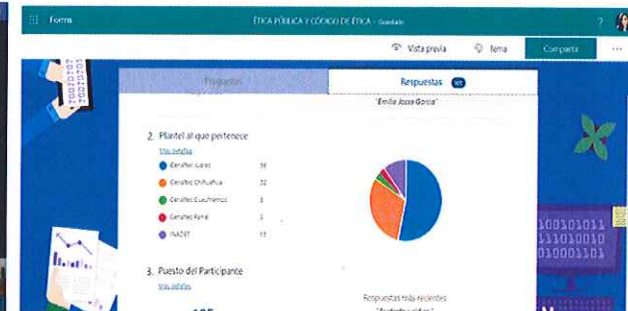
Forms

ÉTICA PÚBLICA Y CÓDIGO DE ÉTICA - Guardado

?

Vista previa

Tema

Compartir

...

Preguntas

Respuestas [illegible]

"Emilia Josse Garcia"

2. Plantel al que pertenece

Más detalles

| | |
|---|---|
| Cenaltec Juárez | 36 |
| Cenaltec Chihuahua | 32 |
| Cenaltec Cuauhtémoc | 3 |
| Cenaltec Parral | 3 |
| INADET | 11 |

3. Puesto del Participante

Más detalles

Respuestas más recientes

"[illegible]"

100101011
111010010
100001101